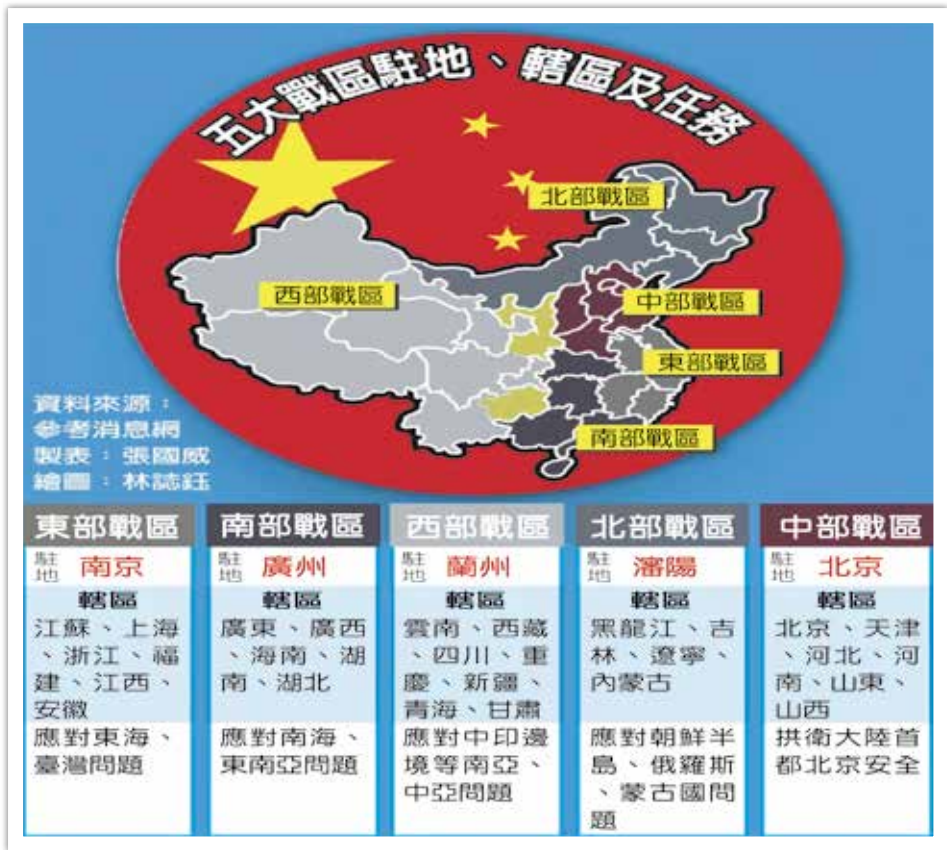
五大戰區駐地、轄區及任務

北部戰區

西部戰區

中部戰區

東部戰區

南部戰區

資料來源：參考消息網
製表：張國威
繪圖：林誌鈺

| 東部戰區 | 南部戰區 | 西部戰區 | 北部戰區 | 中部戰區 |
|---|---|---|---|---|
| 駐地 南京 | 駐地 廣州 | 駐地 蘭州 | 駐地 瀋陽 | 駐地 北京 |
| 轄區 江蘇、上海、浙江、福建、江西、安徽 | 轄區 廣東、廣西、海南、湖南、湖北 | 轄區 雲南、西藏、四川、重慶、新疆、青海、甘肅 | 轄區 黑龍江、吉林、遼寧、內蒙古 | 轄區 北京、天津、河北、河南、山東、山西 |
| 應對東海、臺灣問題 | 應對南海、東南亞問題 | 應對中印邊境等南亞、中亞問題 | 應對朝鮮半島、俄羅斯、蒙古國問題 | 拱衛大陸首都北京安全 |